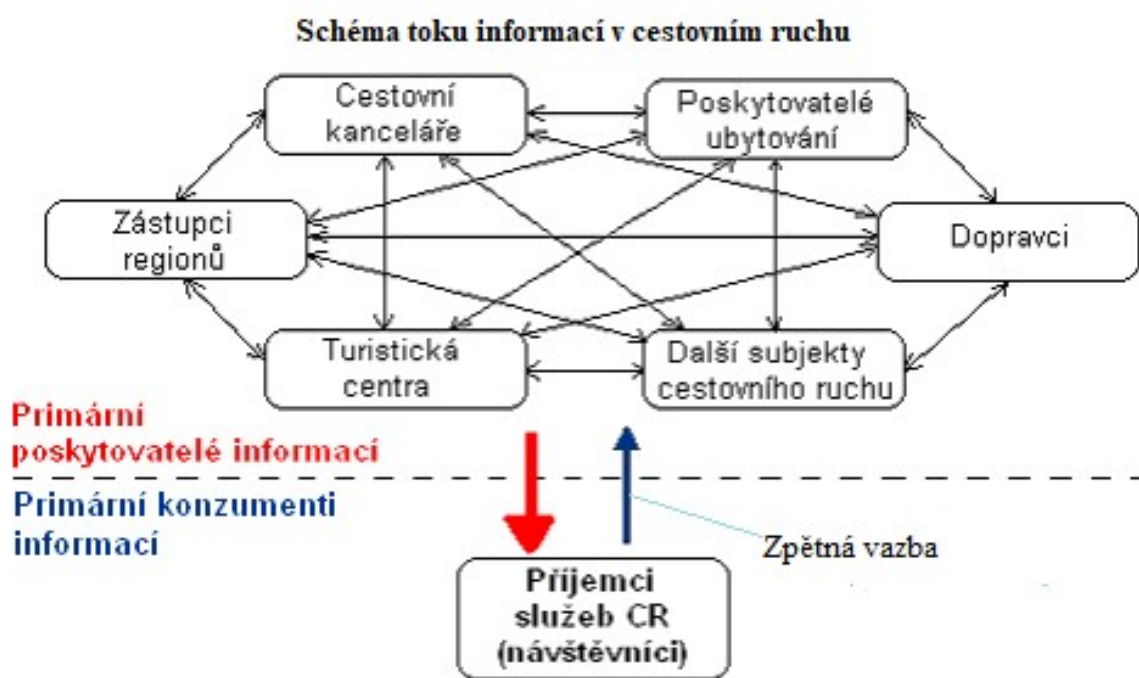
Schéma toku informací v cestovním ruchu

Cestovní kanceláře

Poskytovatelé ubytování

Zástupci regionů

Dopravci

Turistická centra

Další subjekty cestovního ruchu

Primární poskytovatelé informací

Primární konzumenti informací

Zpětná vazba

Příjemci služeb CR (návštěvníci)